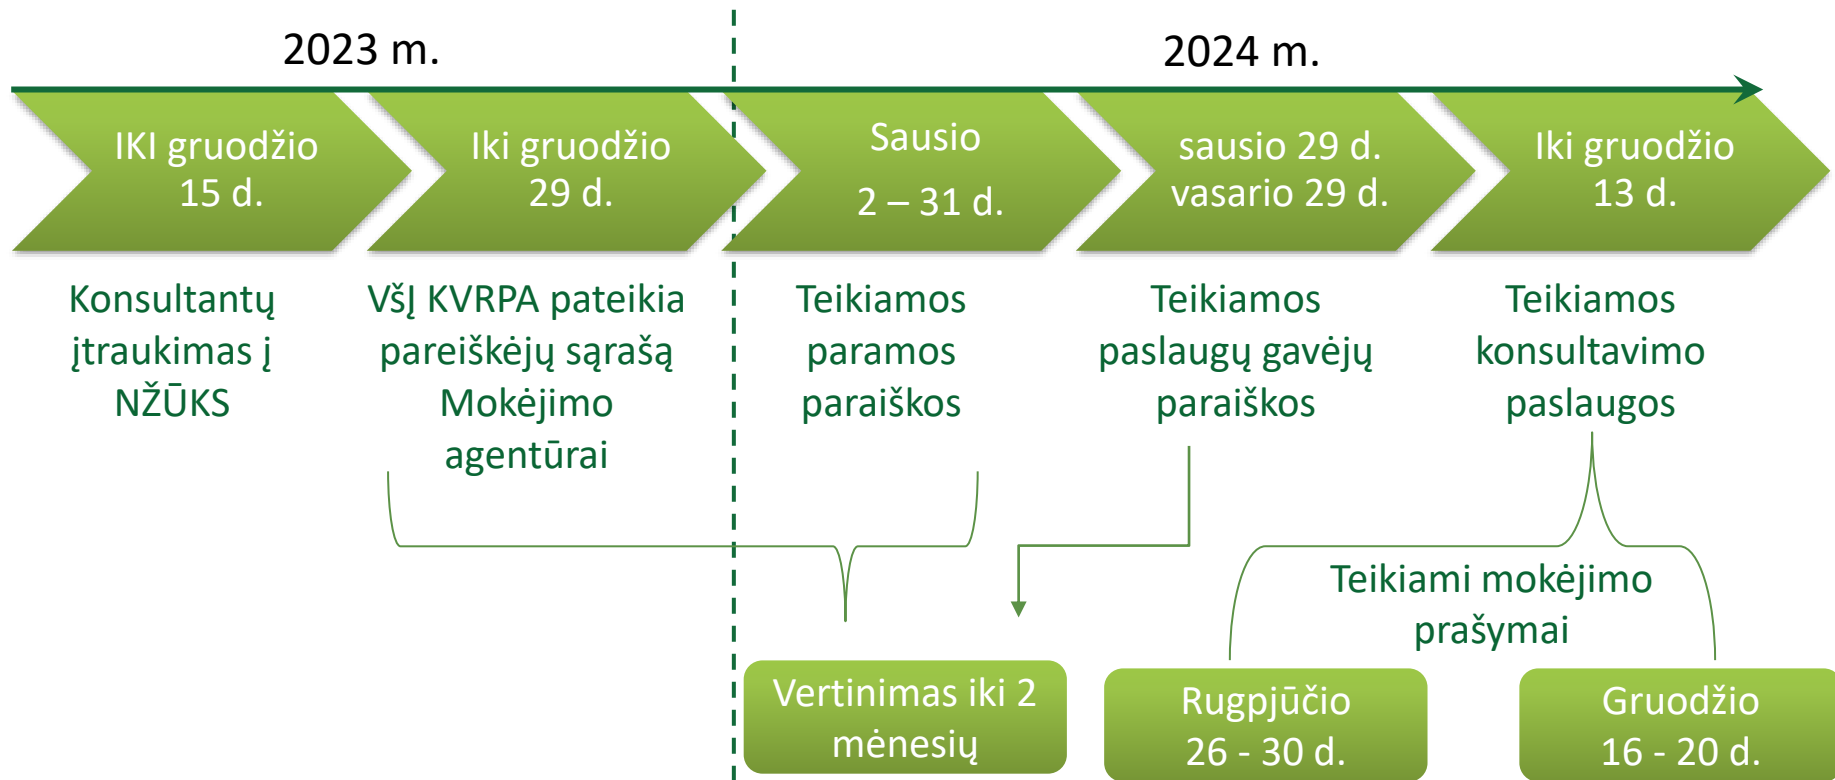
2023 m.

2024 m.

IKI gruodžio 15 d.

Iki gruodžio 29 d.

Sausio

2 – 31 d.

sausio 29 d. vasario 29 d.

Iki gruodžio 13 d.

Konsultantų įtraukimas į NŽŪKS

VšĮ KVRPA pateikia pareiškėjų sąrašą Mokėjimo agentūrai

Teikiamos paramos paraiškos

Teikiamos paslaugų gavėjų paraiškos

Teikiamos konsultavimo paslaugos

Teikiami mokėjimo prašymai

Vertinimas iki 2 mėnesių

Rugpjūčio 26 - 30 d.

Gruodžio 16 - 20 d.